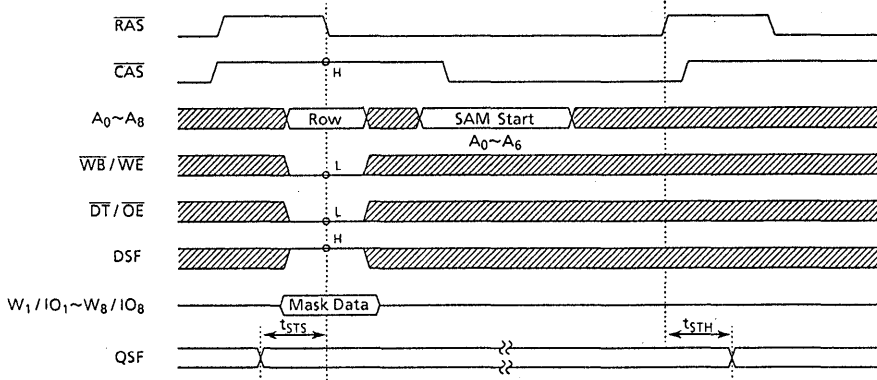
$\overline{RAS}$

$\overline{CAS}$

H

$A_0 \sim A_8$

Row

SAM Start

$A_0 \sim A_6$

$\overline{WB}/\overline{WE}$

L

$\overline{DT}/\overline{OE}$

L

DSF

H

$W_1/IO_1 \sim W_8/IO_8$

Mask Data

$t_{STS}$

$t_{STH}$

QSF